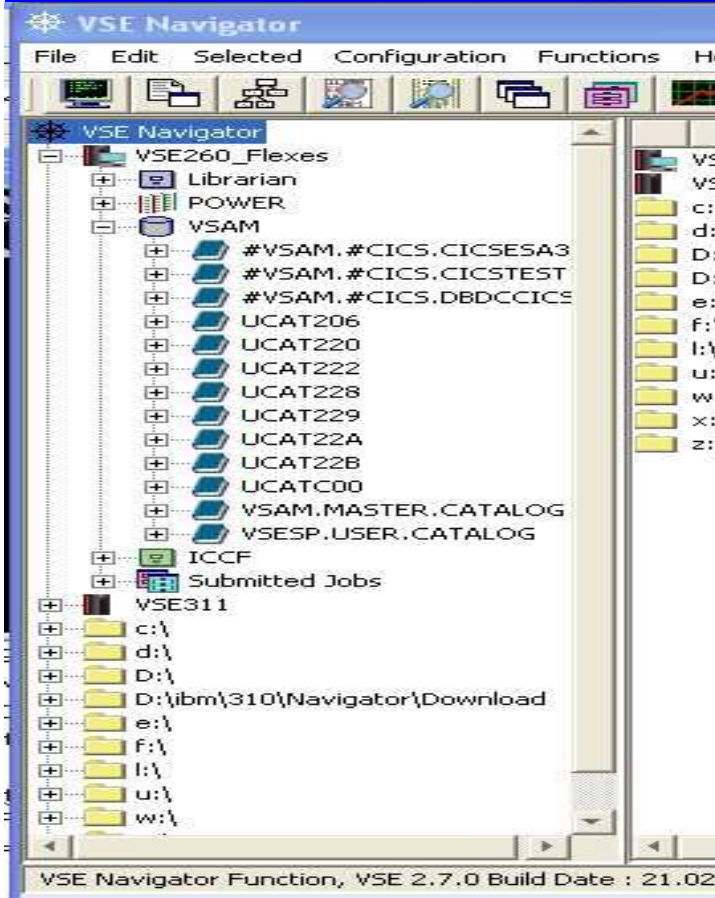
VSE Navigator

File Edit Selected Configuration Functions H

VSE Navigator
VSE260_Flexes
Librarian
POWER
VSAM
#VSAM.#CICS.CICSESA3
#VSAM.#CICS.CICSTEST
#VSAM.#CICS.DBDCCICS
UCAT206
UCAT220
UCAT222
UCAT228
UCAT229
UCAT22A
UCAT22B
UCATC00
VSAM.MASTER.CATALOG
VSESP.USER.CATALOG
ICCF
Submitted Jobs
VSE311
c:\
d:\
D:\
D:\ibm\310\Navigator\Download
e:\
f:\
l:\
u:\
w:\

VS
VS
c:
d:
D:
D:
e:
f:
l:\
u:
w
x:
z:

VSE Navigator Function, VSE 2.7.0 Build Date : 21.02